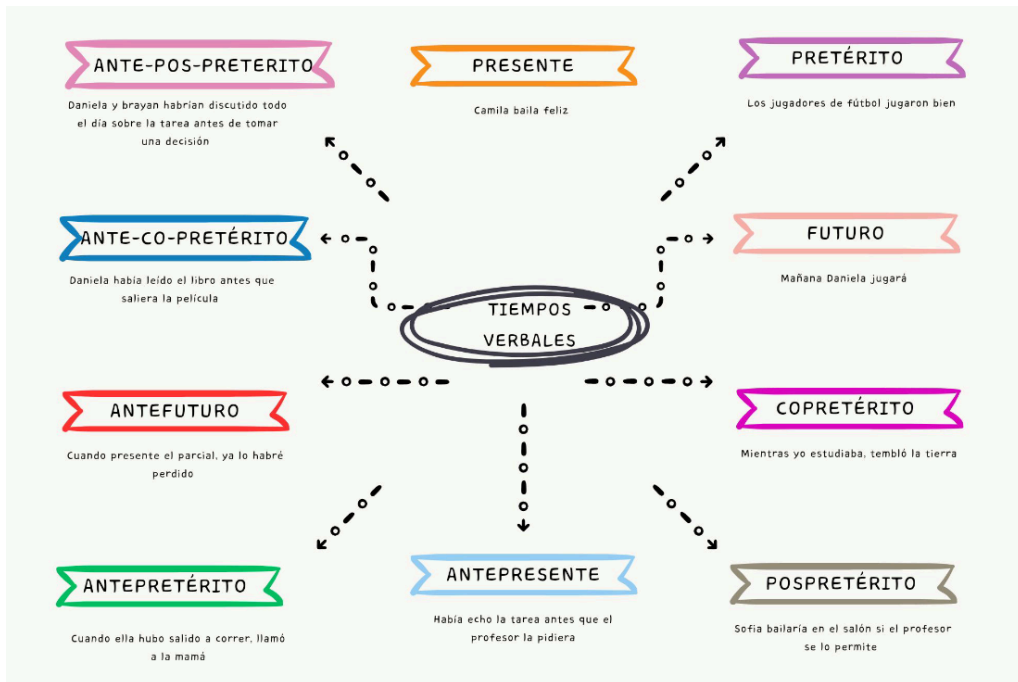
TIEMPOS VERBALES

ANTE-POS-PRETERITO

Daniela y brayan habrian discutido todo el día sobre la tarea antes de tomar una decisión

PRESENTE

Camila baila feliz

PRETÉRITO

Los jugadores de fútbol jugaron bien

ANTE-CO-PRETÉRITO

Daniela había leído el libro antes que saliera la película

FUTURO

Mañana Daniela jugará

ANTEFUTURO

Cuando presente el parcial, ya lo habré perdido

COPRETÉRITO

Mientras yo estudiaba, tembló la tierra

ANTEPRETÉRITO

Cuando ella hubo salido a correr, llamó a la mamá

ANTEPRESENTE

Había echo la tarea antes que el profesor la pidiera

POSPRETÉRITO

Sofia bailaría en el salón si el profesor se lo permite